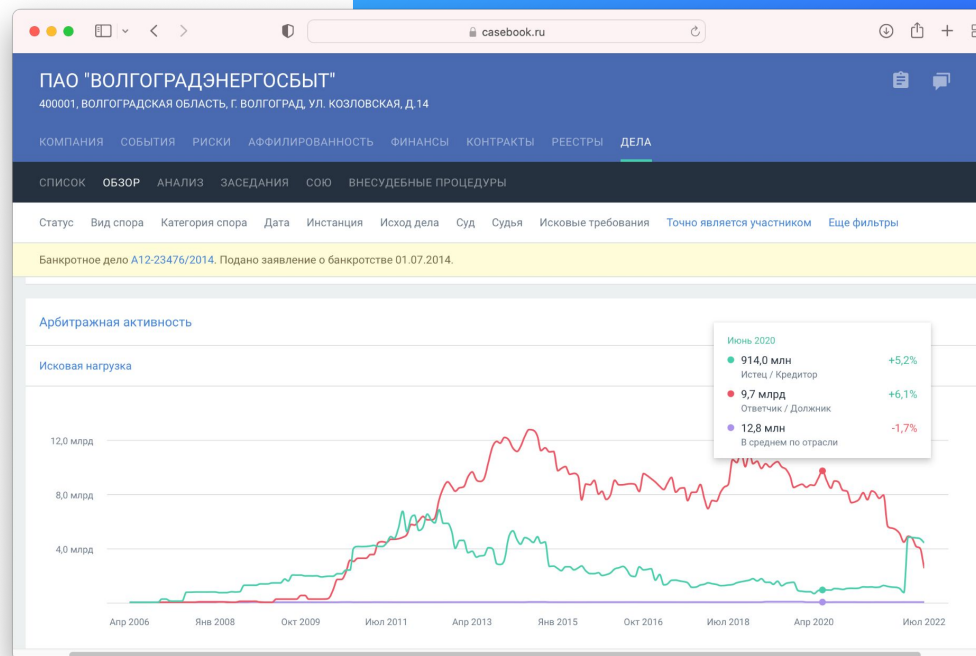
casebook.ru

ПАО "ВОЛГОГРАДЭНЕРГОСБЫТ"
400001, ВОЛГОГРАДСКАЯ ОБЛАСТЬ, Г. ВОЛГОГРАД, УЛ. КОЗЛОВСКАЯ, Д.14

КОМПАНИЯ СОБЫТИЯ РИСКИ АФФИЛИРОВАННОСТЬ ФИНАНСЫ КОНТРАКТЫ РЕЕСТРЫ ДЕЛА

СПИСОК ОБЗОР АНАЛИЗ ЗАСЕДАНИЯ СОЮ ВНЕСУДЕБНЫЕ ПРОЦЕДУРЫ

Статус Вид спора Категория спора Дата Инстанция Исход дела Суд Судья Исковые требования Точно является участником Еще фильтры

Банкротное дело А12-23476/2014. Подано заявление о банкротстве 01.07.2014.

Арбитражная активность

Исковая нагрузка

Июнь 2020
914,0 млн +5,2%
Истец / Кредитор
9,7 млрд +6,1%
Ответчик / Должник
12,8 млн -1,7%
В среднем по отрасли

12,0 млрд
8,0 млрд
4,0 млрд

Апр 2006 Янв 2008 Окт 2009 Июл 2011 Апр 2013 Янв 2015 Окт 2016 Июл 2018 Апр 2020 Июл 2022